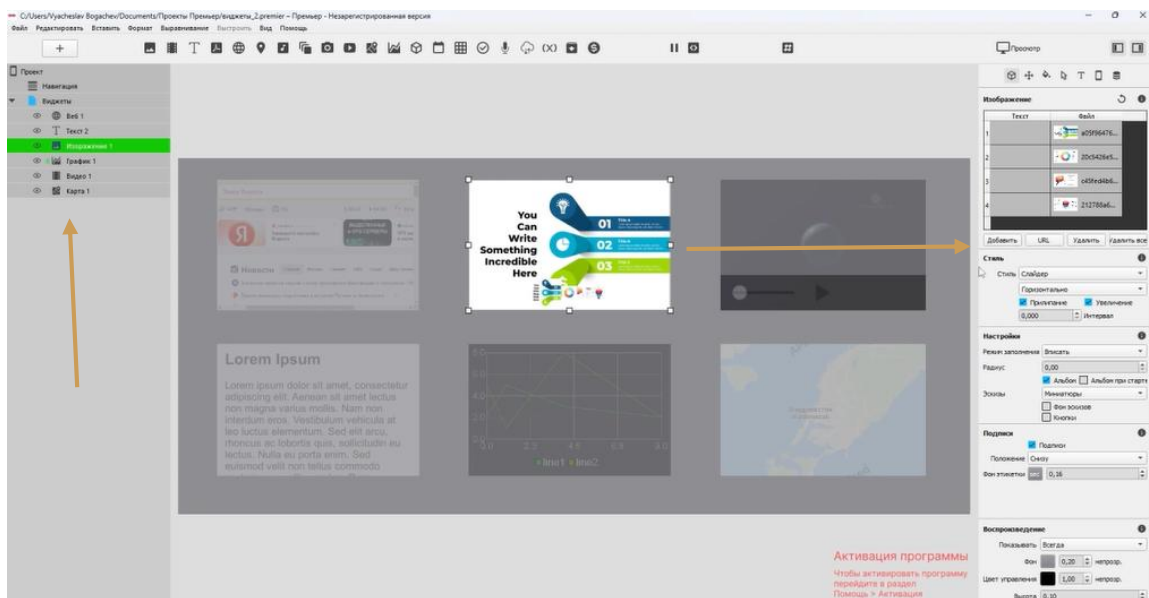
C:/Users/Vyacheslav Bogachev/Documents/Проекты Премьер/виджеты_2.premier – Премьер – Незарегистрированная версия

Файл Редактировать Вставить Формат Выравнивание Выстроить Вид Помощь

+

Просмотр

Проект
Навигация
Виджеты
Веб 1
Текст 2
Изображение 1
График 1
Видео 1
Карта 1

You Can Write Something Incredible Here

01
02
03

Lorem Ipsum

Lorem ipsum dolor sit amet, consectetur adipiscing elit. Aenean sit amet lectus non magna varius mollis. Nam non interdum arcu. Vestibulum vehicula at leo luctus elementum. Sed elit arcu, rhoncus ac lobortis quis, sollicitudin eu lectus. Nulla eu porta enim. Sed euismod velit non tellus commodo

6.0
4.0
2.0
0.0
2.0
4.0
6.0
8.0
line1 line2

Изображение

| | Текст | Файл |
|---|---|---|
| 1 | | a05f96476... |
| 2 | | 20c5426e5... |
| 3 | | c45fed4b6... |
| 4 | | 212786a6... |

Добавить URL Удалить Удалить все

Стиль
Стиль Слайдер
Горизонтально
Прилипание Увеличение
0,000 Интервал

Настройки
Режим заполнения Вписать
Радиус 0,00
Альбом Альбом при старте
Эскизы Миниатюры
Фон эскизов
Кнопки

Подписи
Подписи
Положение Снизу
Фон этикетки 0,16

Воспроизведение
Показывать Всегда
Фон 0,20 непрозр.
Цвет управления 1,00 непрозр.
Высота 0,10

Активация программы
Чтобы активировать программу перейдите в раздел Помощь > Активация